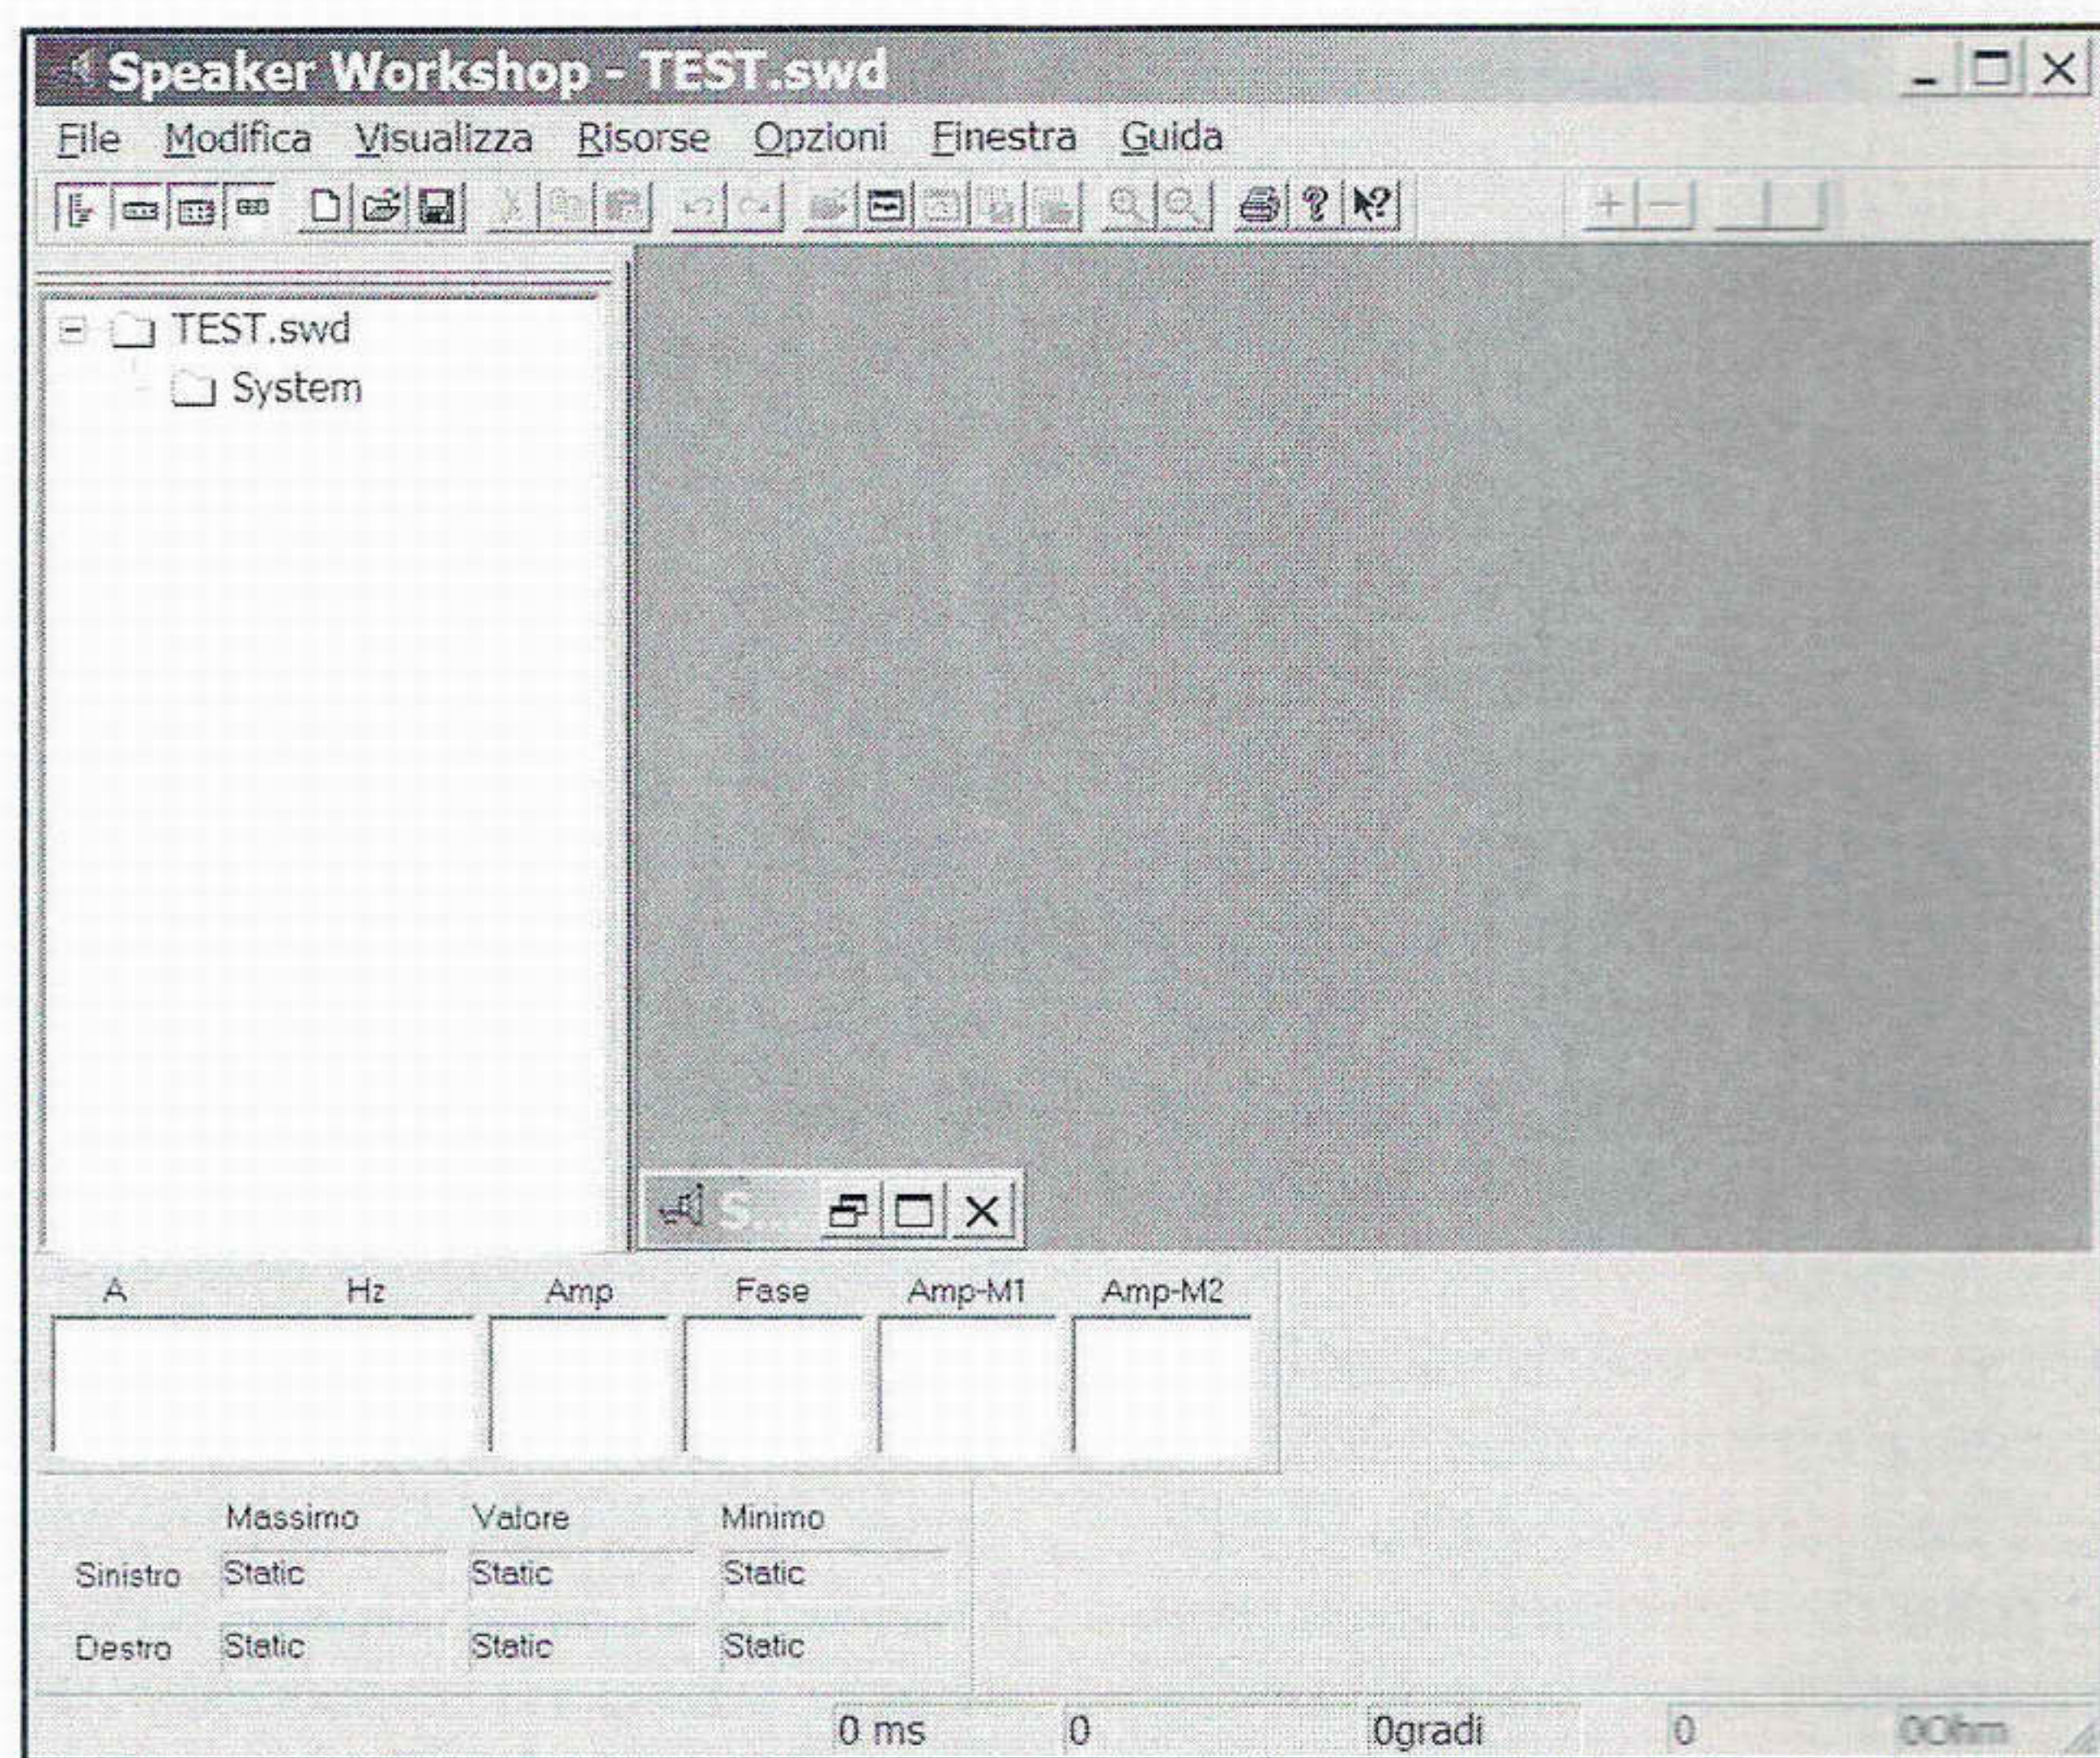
Speaker Workshop - TEST.swd

File Modifica Visualizza Risorse Opzioni Finestra Guida

TEST.swd
System

S...

| A | Hz | Amp | Fase | Amp-M1 | Amp-M2 |
|---|---|---|---|---|---|
| | | | | | |

| | Massimo | Valore | Minimo |
|---|---|---|---|
| Sinistro | Static | Static | Static |
| Destro | Static | Static | Static |

0 ms 0 0gradi 0 0Ohm